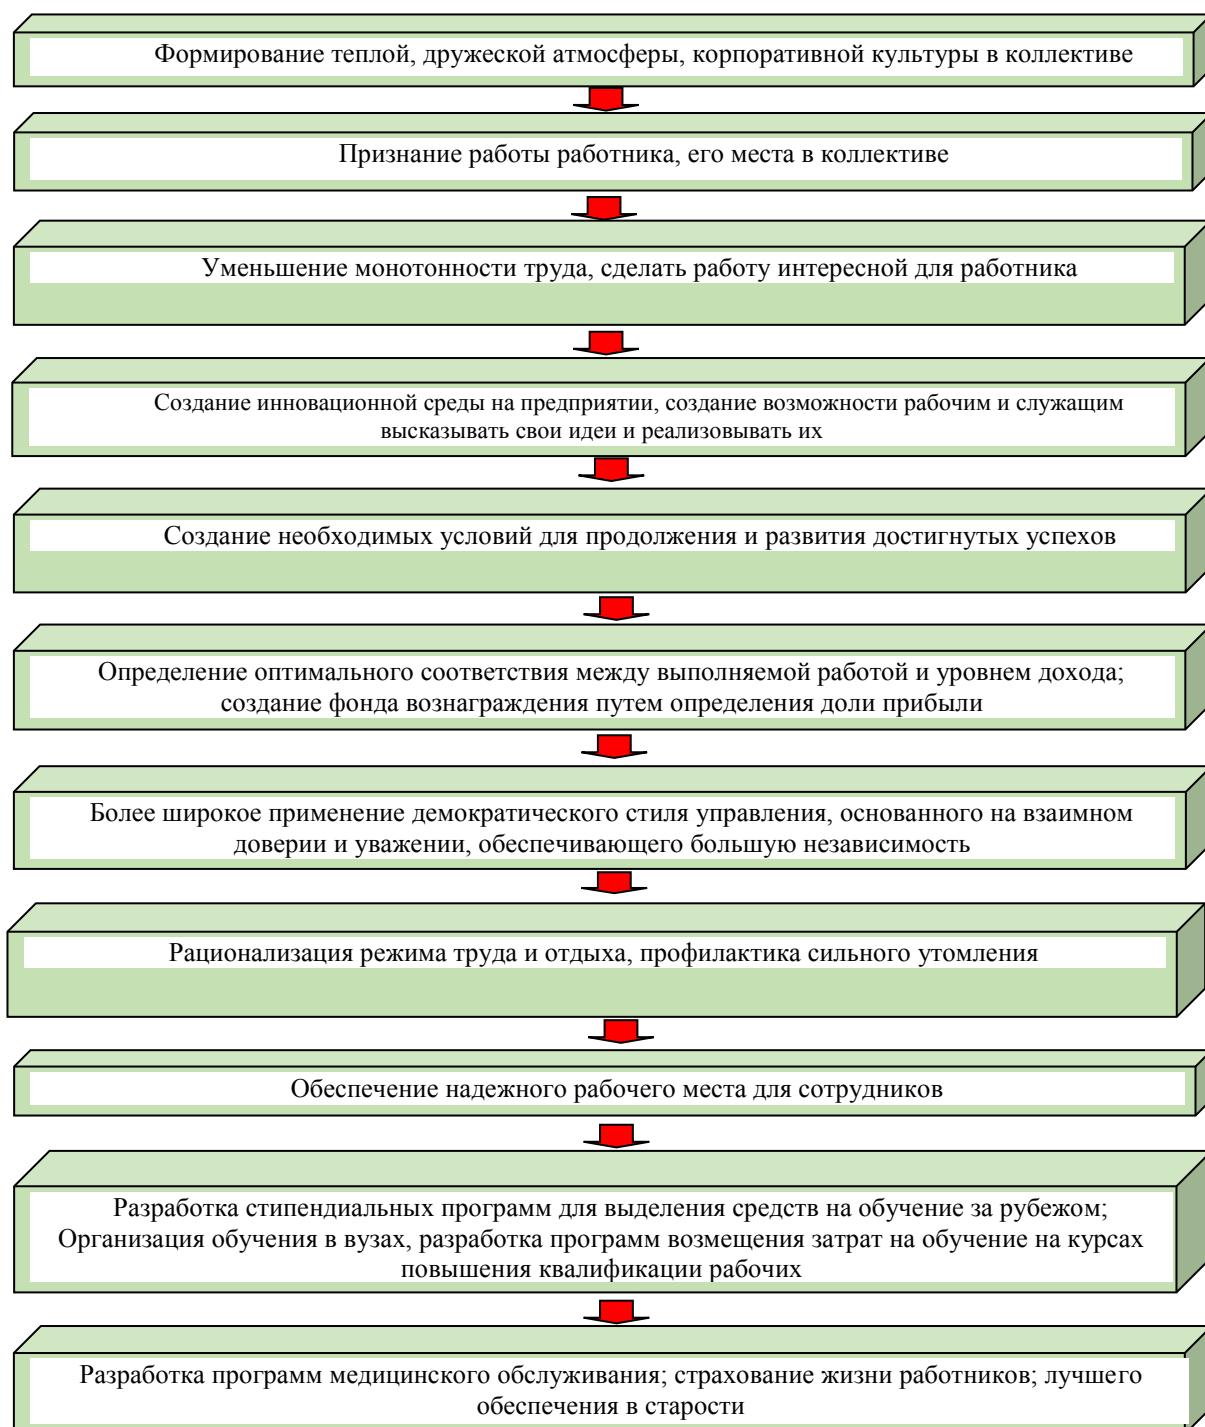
Формирование теплой, дружеской атмосферы, корпоративной культуры в коллективе

Признание работы работника, его места в коллективе

Уменьшение монотонности труда, сделать работу интересной для работника

Создание инновационной среды на предприятии, создание возможности рабочим и служащим высказывать свои идеи и реализовывать их

Создание необходимых условий для продолжения и развития достигнутых успехов

Определение оптимального соответствия между выполняемой работой и уровнем дохода; создание фонда вознаграждения путем определения доли прибыли

Более широкое применение демократического стиля управления, основанного на взаимном доверии и уважении, обеспечивающего большую независимость

Рационализация режима труда и отдыха, профилактика сильного утомления

Обеспечение надежного рабочего места для сотрудников

Разработка стипендиальных программ для выделения средств на обучение за рубежом; Организация обучения в вузах, разработка программ возмещения затрат на обучение на курсах повышения квалификации рабочих

Разработка программ медицинского обслуживания; страхование жизни работников; лучшего обеспечения в старости